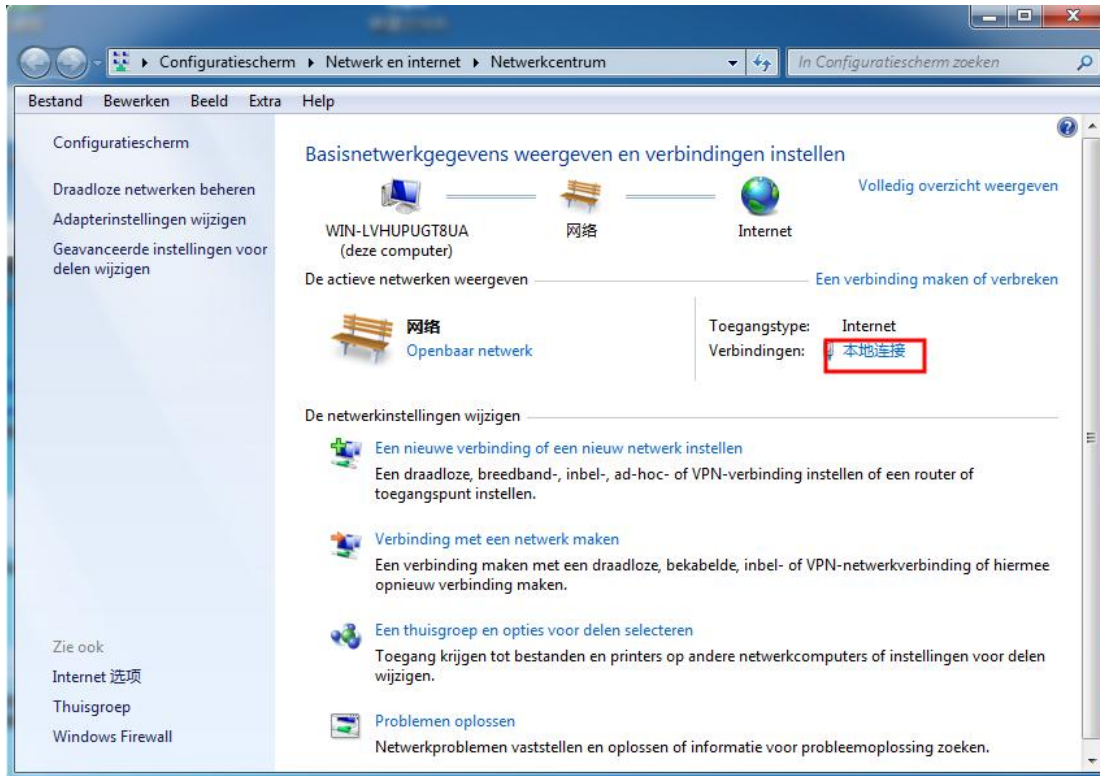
Configuratiescherm ▸ Netwerk en internet ▸ Netwerkcentrum

In Configuratiescherm zoeken

Bestand Bewerken Beeld Extra Help

Configuratiescherm

Draadloze netwerken beheren

Adapterinstellingen wijzigen

Geavanceerde instellingen voor delen wijzigen

Zie ook

Internet 选项

Thuisgroep

Windows Firewall

Basisnetwerkgegevens weergeven en verbindingen instellen

Volledig overzicht weergeven

WIN-LVHUPUGT8UA (deze computer)

网络

Internet

De actieve netwerken weergeven

Een verbinding maken of verbreken

网络

Openbaar netwerk

Toegangstype: Internet

Verbindingen: 本地连接

De netwerkinstellingen wijzigen

Een nieuwe verbinding of een nieuw netwerk instellen

Een draadloze, breedband-, inbel-, ad-hoc- of VPN-verbinding instellen of een router of toegangspunt instellen.

Verbinding met een netwerk maken

Een verbinding maken met een draadloze, bekabelde, inbel- of VPN-netwerkverbinding of hiermee opnieuw verbinding maken.

Een thuisgroep en opties voor delen selecteren

Toegang krijgen tot bestanden en printers op andere netwerkcomputers of instellingen voor delen wijzigen.

Problemen oplossen

Netwerkproblemen vaststellen en oplossen of informatie voor probleemoplossing zoeken.